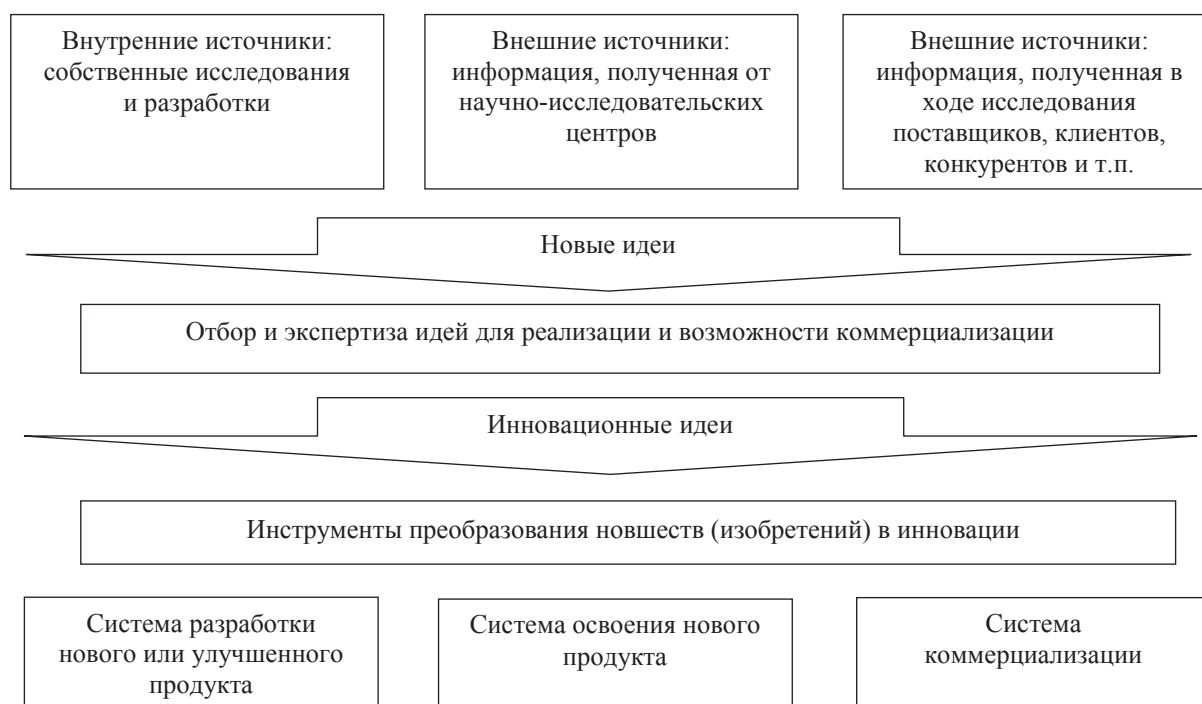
Внутренние источники: собственные исследования и разработки

Внешние источники: информация, полученная от научно-исследовательских центров

Внешние источники: информация, полученная в ходе исследования поставщиков, клиентов, конкурентов и т.п.

Новые идеи

Отбор и экспертиза идей для реализации и возможности коммерциализации

Инновационные идеи

Инструменты преобразования новшеств (изобретений) в инновации

Система разработки нового или улучшенного продукта

Система освоения нового продукта

Система коммерциализации